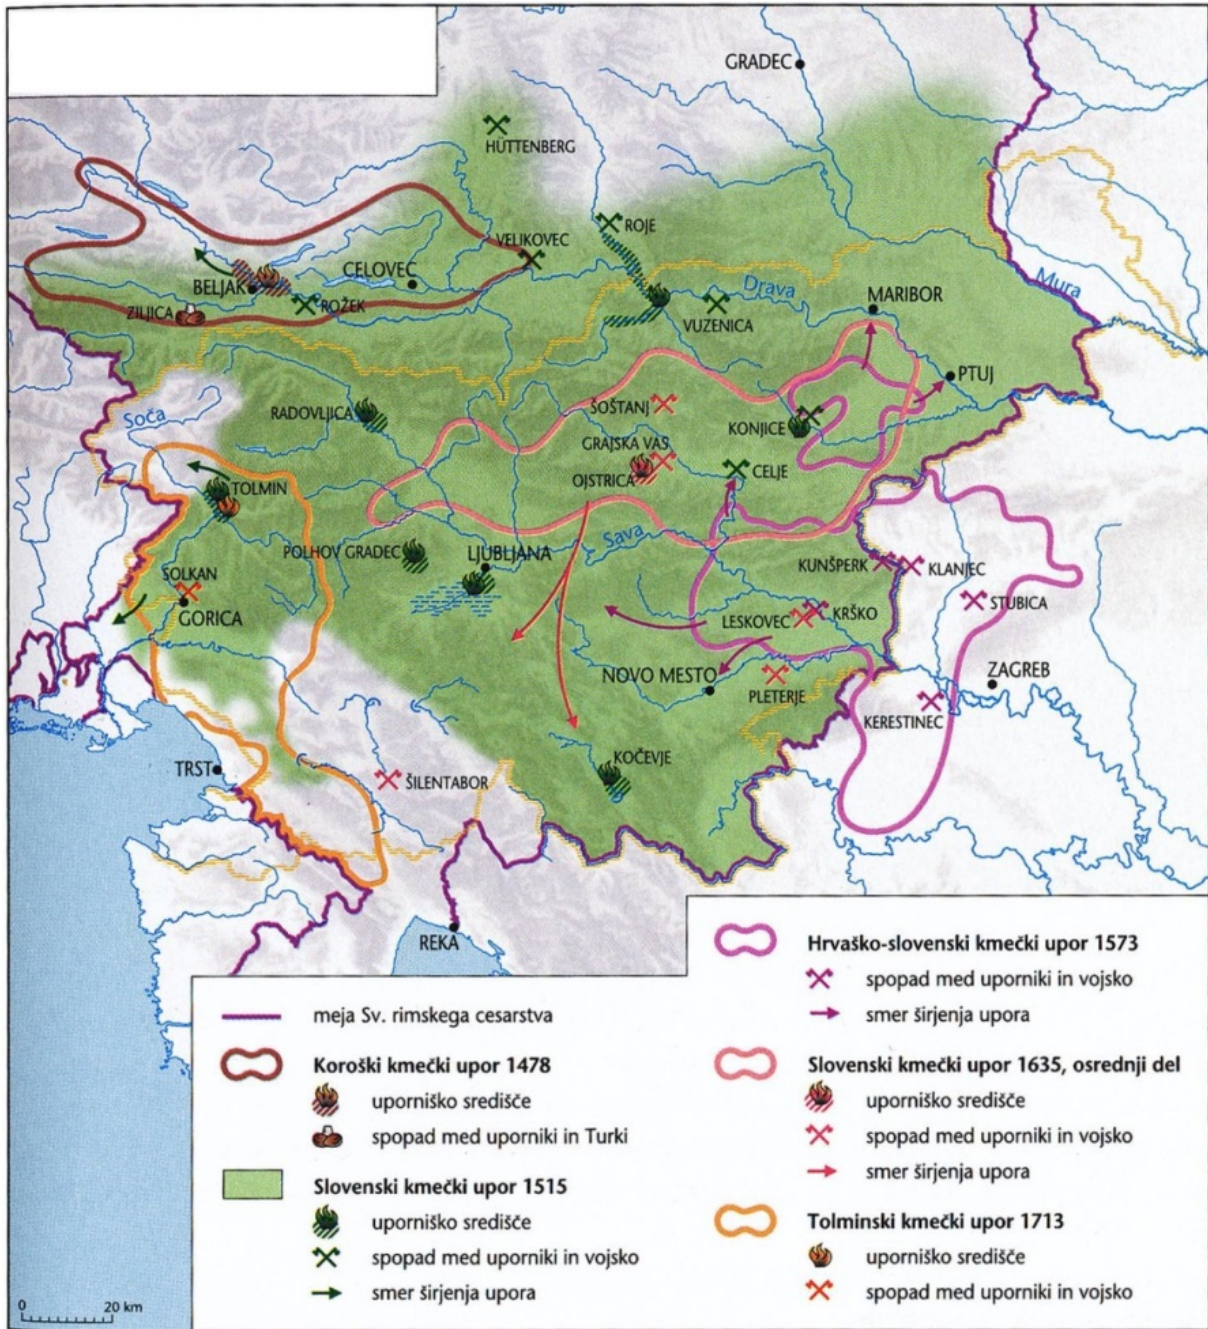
GRADEC
HÜTTENBERG
VELIKOVEC
ROJE
BELJAK
CELOVEC
ZILJICA
ROŽEK
Drava
Mura
VUZENICA
MARIBOR
PTUJ
RADOVLJICA
ŠOŠTANJ
Soča
GRAJSKA VAS
KONJICE
OJSTRICA
CELJE
TOLMIN
POLHOV GRADEC
LJUBLJANA
Sava
SOLKAN
GORICA
KUNŠPERK
KLANJEC
STUBICA
LESKOVEC
KRŠKO
NOVO MESTO
ZAGREB
PLETERJE
KERESTINEC
TRST
ŠILENTABOR
KOČEVJE
REKA

meja Sv. rimskega cesarstva
Koroški kmečki upor 1478
uporniško središče
spopad med uporniki in Turki
Slovenski kmečki upor 1515
uporniško središče
spopad med uporniki in vojsko
smer širjenja upora

Hrvaško-slovenski kmečki upor 1573
spopad med uporniki in vojsko
smer širjenja upora
Slovenski kmečki upor 1635, osrednji del
uporniško središče
spopad med uporniki in vojsko
smer širjenja upora
Tolminski kmečki upor 1713
uporniško središče
spopad med uporniki in vojsko

0 20 km